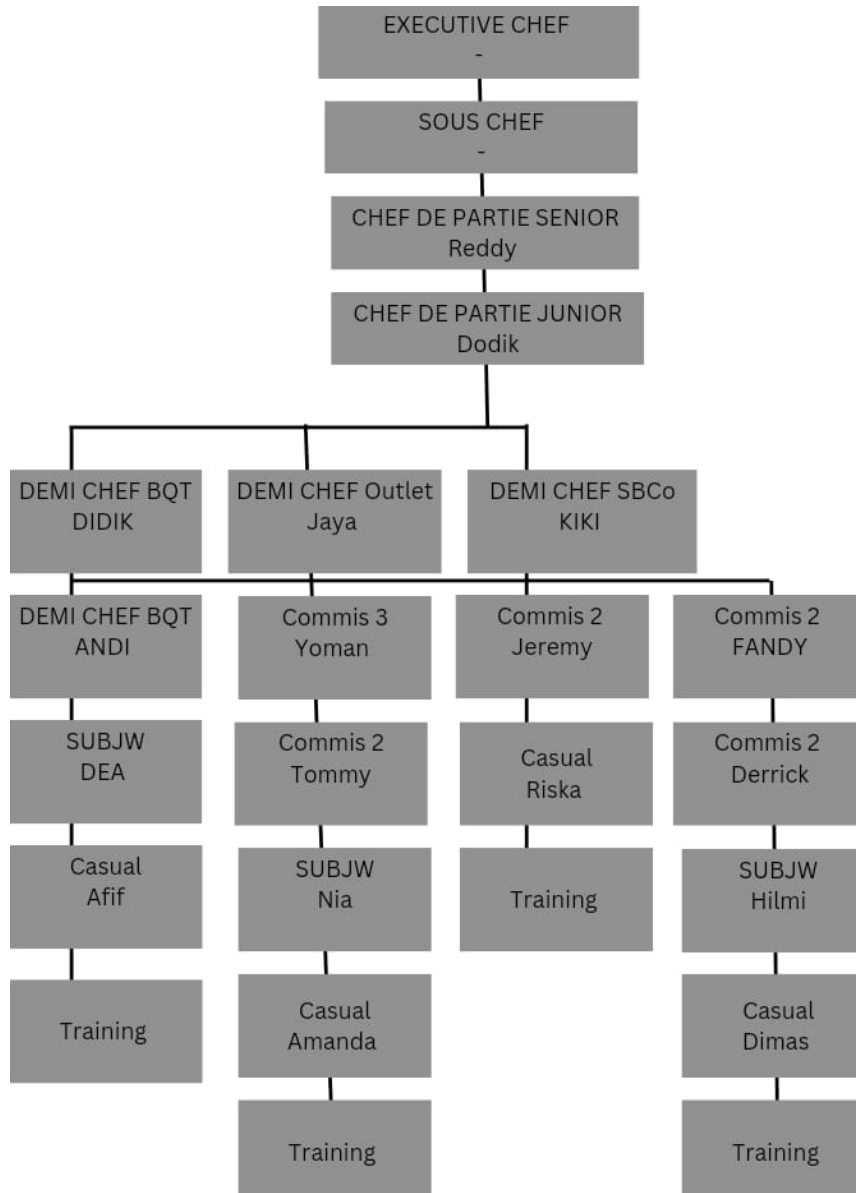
EXECUTIVE CHEF
-

SOUS CHEF
-

CHEF DE PARTIE SENIOR
Reddy

CHEF DE PARTIE JUNIOR
Dodik

DEMI CHEF BQT
DIDIK

DEMI CHEF Outlet
Jaya

DEMI CHEF SBCo
KIKI

DEMI CHEF BQT
ANDI

SUBJW
DEA

Casual
Afif

Training

Commis 3
Yoman

Commis 2
Tommy

SUBJW
Nia

Casual
Amanda

Training

Commis 2
Jeremy

Casual
Riska

Training

Commis 2
FANDY

Commis 2
Derrick

SUBJW
Hilmi

Casual
Dimas

Training